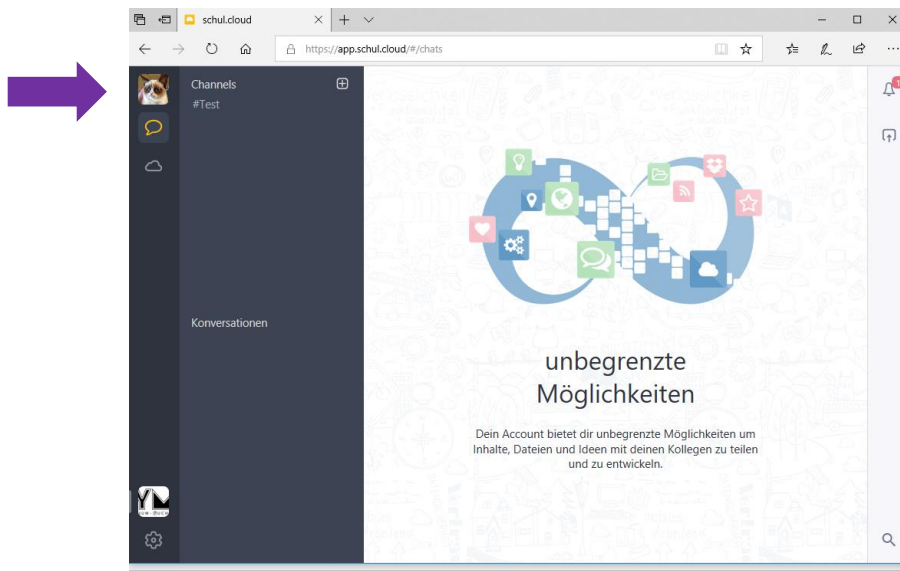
schul.cloud

https://app.schul.cloud/#/chats

Channels

#Test

Konversationen

unbegrenzte Möglichkeiten

Dein Account bietet dir unbegrenzte Möglichkeiten um Inhalte, Dateien und Ideen mit deinen Kollegen zu teilen und zu entwickeln.